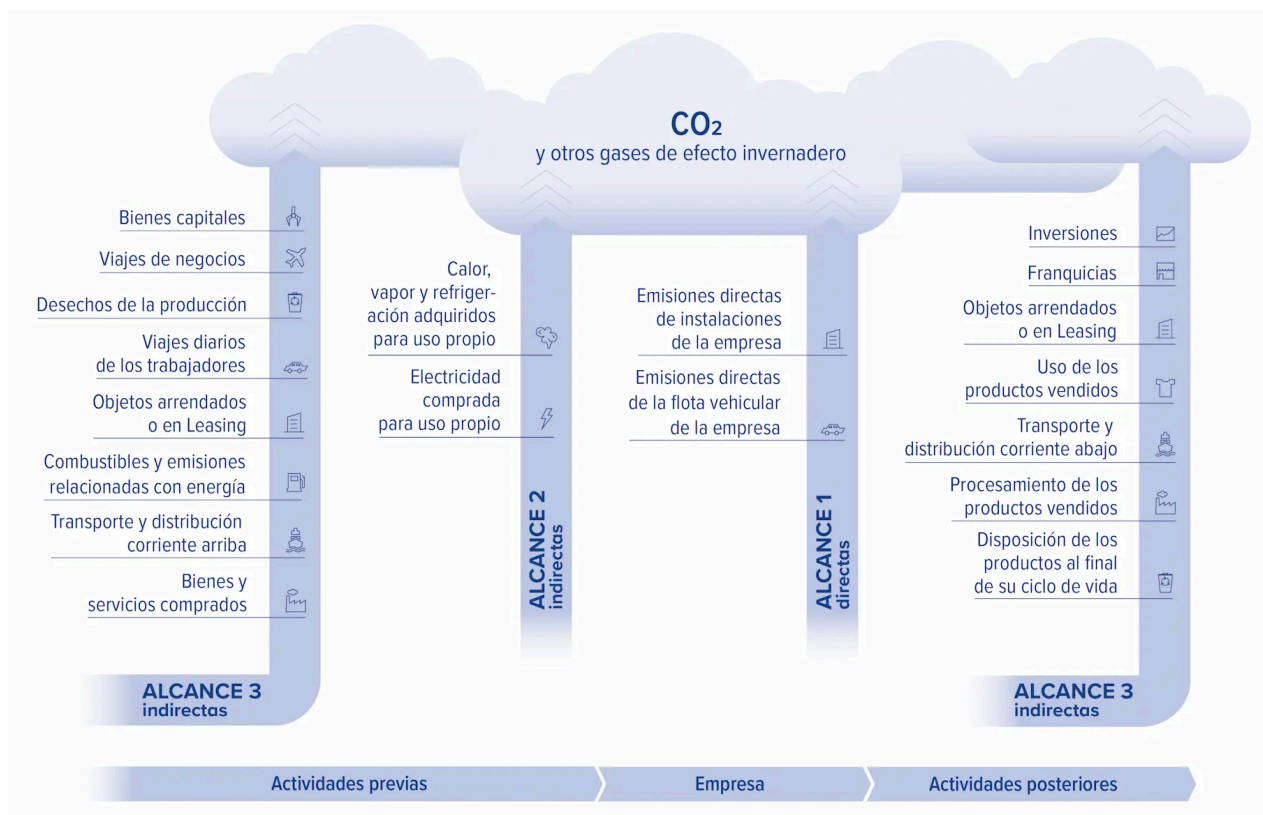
$CO_2$
y otros gases de efecto invernadero

Bienes capitales

Viajes de negocios

Desechos de la producción

Viajes diarios de los trabajadores

Objetos arrendados o en Leasing

Combustibles y emisiones relacionadas con energía

Transporte y distribución corriente arriba

Bienes y servicios comprados

ALCANCE 3
indirectas

Calor, vapor y refrigeración adquiridos para uso propio

Electricidad comprada para uso propio

ALCANCE 2
indirectas

Emisiones directas de instalaciones de la empresa

Emisiones directas de la flota vehicular de la empresa

ALCANCE 1
directas

Inversiones

Franquicias

Objetos arrendados o en Leasing

Uso de los productos vendidos

Transporte y distribución corriente abajo

Procesamiento de los productos vendidos

Disposición de los productos al final de su ciclo de vida

ALCANCE 3
indirectas

Actividades previas

Empresa

Actividades posteriores